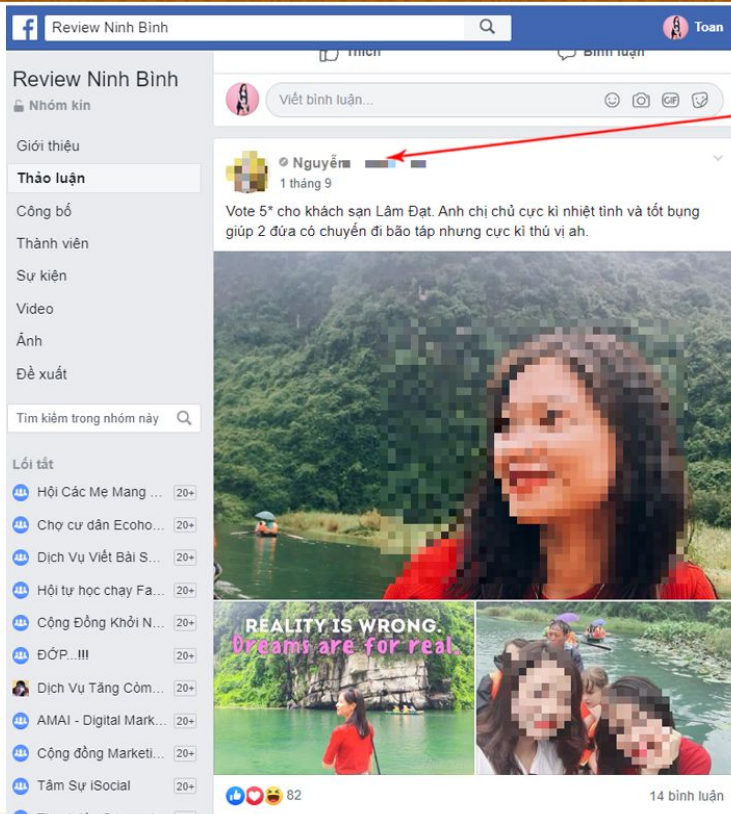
Review Ninh Bình

Toan

Thích

Bình luận

Review Ninh Bình
Nhóm kín

Giới thiệu
Thảo luận
Công bố
Thành viên
Sự kiện
Video
Ảnh
Đề xuất

Tìm kiếm trong nhóm này

Lối tắt
Hội Các Mẹ Mang ... 20+
Chợ cư dân Ecoho... 20+
Dịch Vụ Viết Bài S... 20+
Hội tự học chạy Fa... 20+
Cộng Đồng Khởi N... 20+
ĐỚP...!!! 20+
Dịch Vụ Tăng Còm... 20+
AMAI - Digital Mark... 20+
Cộng đồng Marketi... 20+
Tâm Sự iSocial 20+

Viết bình luận...

Nguyễn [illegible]
1 tháng 9

Vote 5* cho khách sạn Lâm Đạt. Anh chị chủ cực kì nhiệt tình và tốt bụng giúp 2 đứa có chuyến đi bão táp nhưng cực kì thú vị ah.

REALITY IS WRONG.
Dreams are for real.

82

14 bình luận